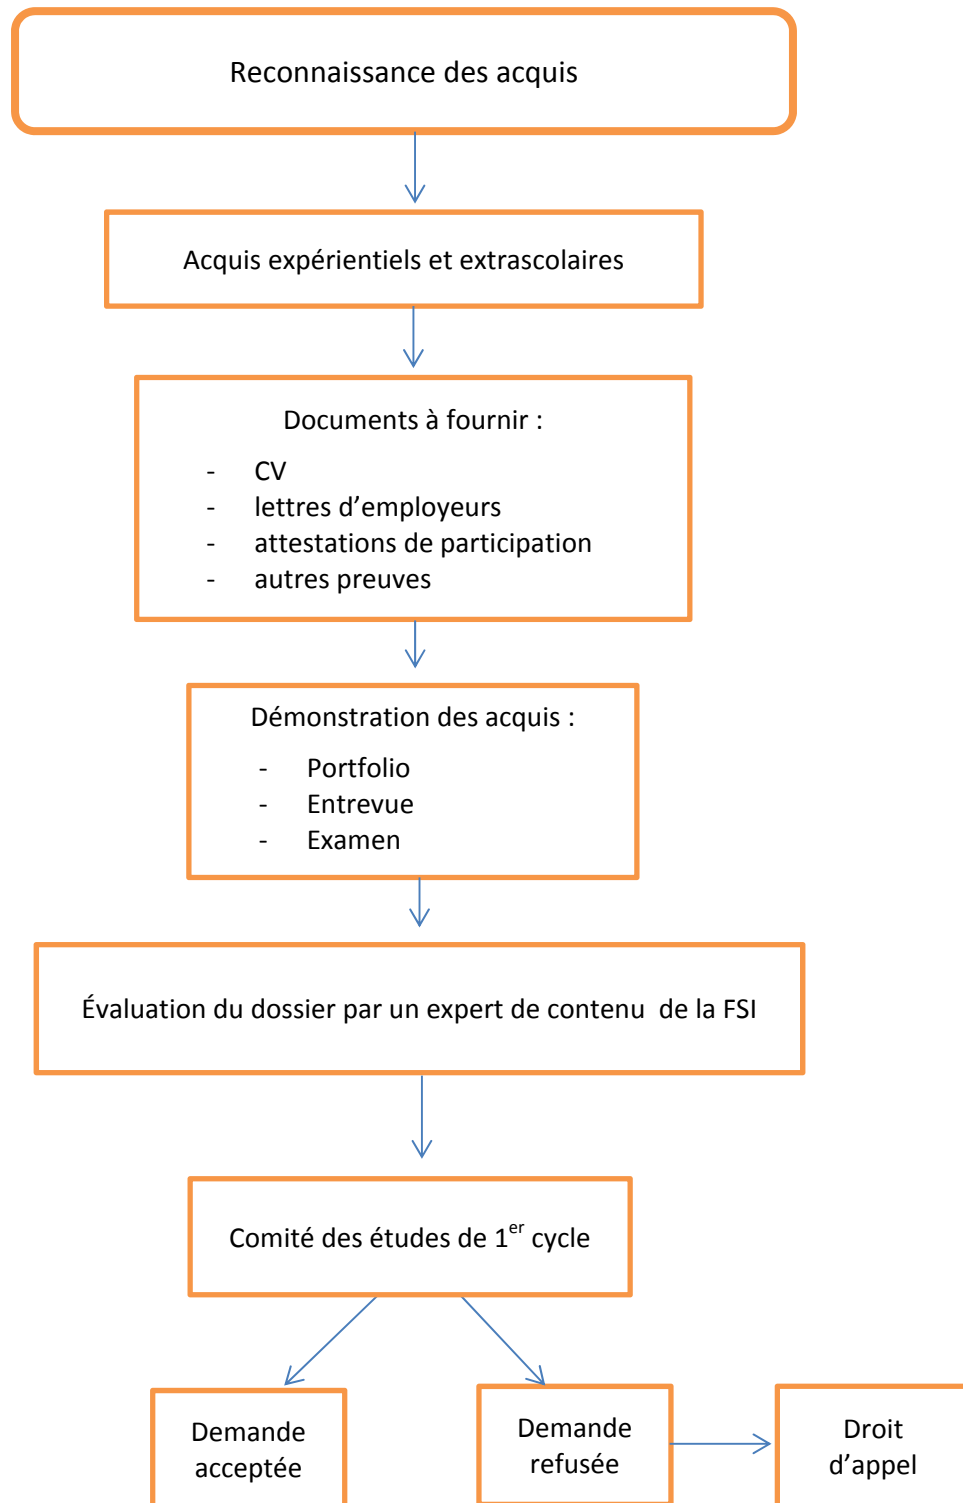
Reconnaissance des acquis

Acquis expérientiels et extrascolaires

Documents à fournir :

- CV
- lettres d’employeurs
- attestations de participation
- autres preuves

Démonstration des acquis :

- Portfolio
- Entrevue
- Examen

Évaluation du dossier par un expert de contenu de la FSI

Comité des études de 1$^{er}$ cycle

Demande acceptée

Demande refusée

Droit d’appel